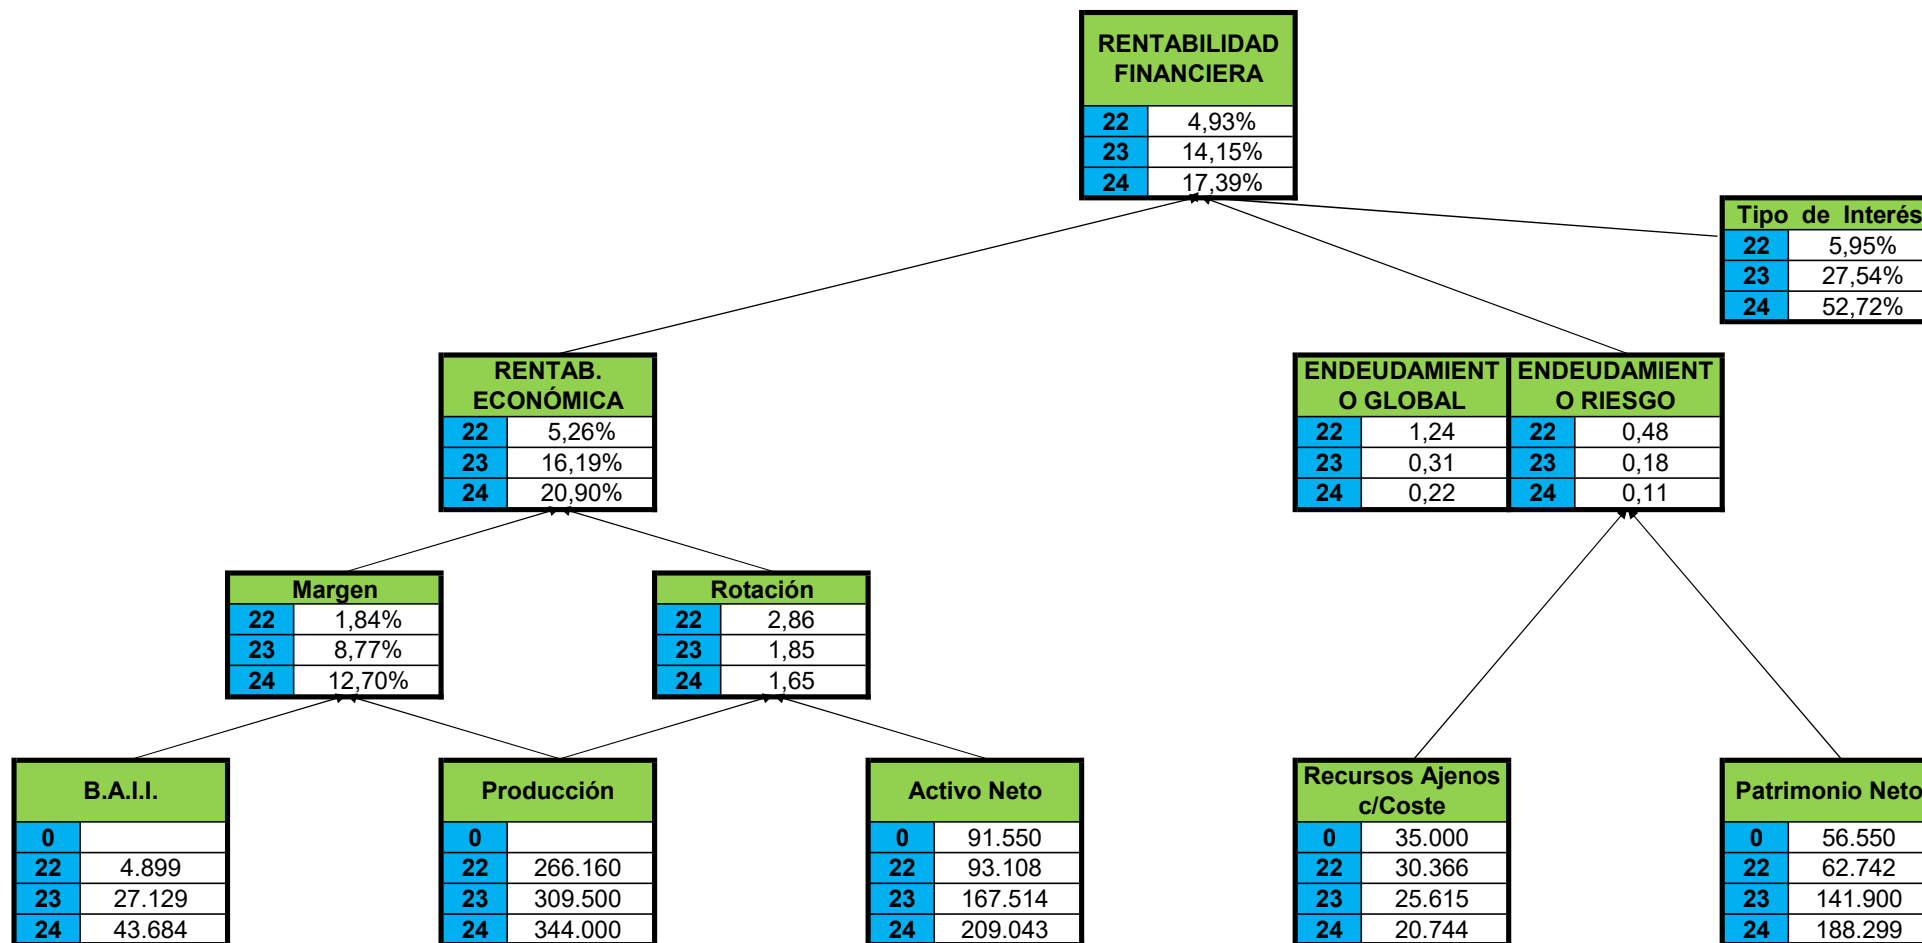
RENTABILIDAD FINANCIERA

| 22 | 4,93% |
|---|---|
| 23 | 14,15% |
| 24 | 17,39% |

Tipo de Interés

| 22 | 5,95% |
|---|---|
| 23 | 27,54% |
| 24 | 52,72% |

RENTAB. ECONÓMICA

| 22 | 5,26% |
|---|---|
| 23 | 16,19% |
| 24 | 20,90% |

ENDEUDAMIENTO GLOBAL

| 22 | 1,24 |
|---|---|
| 23 | 0,31 |
| 24 | 0,22 |

ENDEUDAMIENTO RIESGO

| 22 | 0,48 |
|---|---|
| 23 | 0,18 |
| 24 | 0,11 |

Margen

| 22 | 1,84% |
|---|---|
| 23 | 8,77% |
| 24 | 12,70% |

Rotación

| 22 | 2,86 |
|---|---|
| 23 | 1,85 |
| 24 | 1,65 |

B.A.I.I.

| 0 | |
|---|---|
| 22 | 4.899 |
| 23 | 27.129 |
| 24 | 43.684 |

Producción

| 0 | |
|---|---|
| 22 | 266.160 |
| 23 | 309.500 |
| 24 | 344.000 |

Activo Neto

| 0 | 91.550 |
|---|---|
| 22 | 93.108 |
| 23 | 167.514 |
| 24 | 209.043 |

Recursos Ajenos c/Coste

| 0 | 35.000 |
|---|---|
| 22 | 30.366 |
| 23 | 25.615 |
| 24 | 20.744 |

Patrimonio Neto

| 0 | 56.550 |
|---|---|
| 22 | 62.742 |
| 23 | 141.900 |
| 24 | 188.299 |